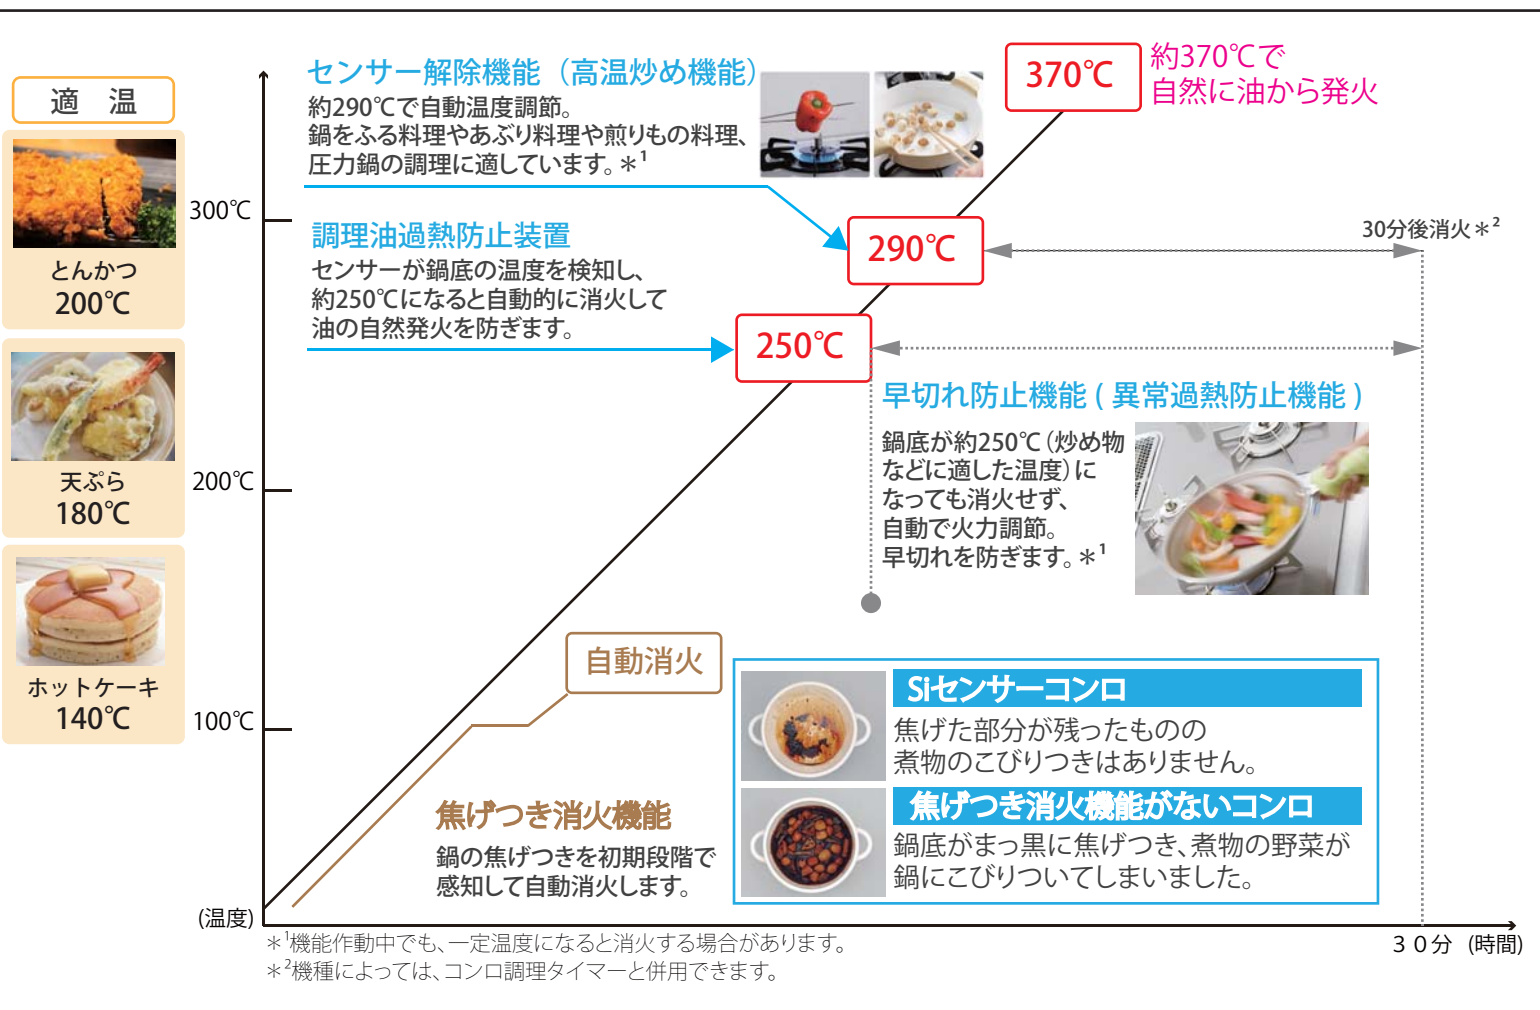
適　温

とんかつ
200℃

天ぷら
180℃

ホットケーキ
140℃

300℃
200℃
100℃
(温度)

センサー解除機能（高温炒め機能）
約290℃で自動温度調節。
鍋をふる料理やあぶり料理や煎りもの料理、圧力鍋の調理に適しています。＊$^1$

370℃

約370℃で
自然に油から発火

調理油過熱防止装置
センサーが鍋底の温度を検知し、約250℃になると自動的に消火して油の自然発火を防ぎます。

290℃

30分後消火＊$^2$

250℃

早切れ防止機能（異常過熱防止機能）
鍋底が約250℃（炒め物などに適した温度）になっても消火せず、自動で火力調節。早切れを防ぎます。＊$^1$

自動消火

焦げつき消火機能
鍋の焦げつきを初期段階で感知して自動消火します。

Siセンサーコンロ
焦げた部分が残ったものの煮物のこびりつきはありません。

焦げつき消火機能がないコンロ
鍋底がまっ黒に焦げつき、煮物の野菜が鍋にこびりついてしまいました。

＊$^1$機能作動中でも、一定温度になると消火する場合があります。
＊$^2$機種によっては、コンロ調理タイマーと併用できます。

３０分（時間）